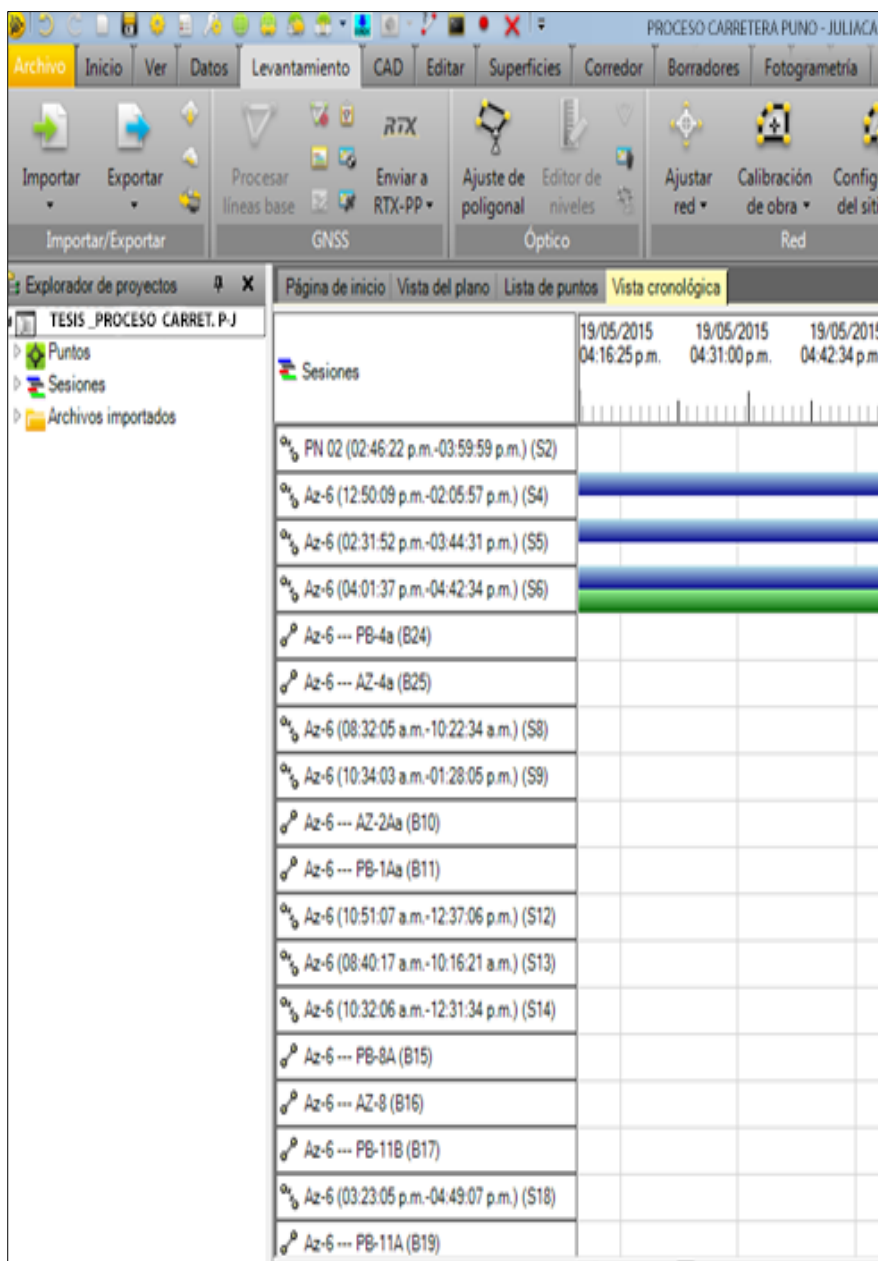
PROCESO CARRETERA PUNO - JULIACA

Archivo | Inicio | Ver | Datos | Levantamiento | CAD | Editar | Superficies | Corredor | Borradores | Fotogrametría

Importar | Exportar | Importar/Exportar
Procesar líneas base | Enviar a RTX-PP | RTX | GNSS
Ajuste de poligonal | Editor de niveles | Óptico
Ajustar red | Calibración de obra | Config del sit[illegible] | Red

Explorador de proyectos
TESIS _PROCESO CARRET. P-J
Puntos
Sesiones
Archivos importados

Página de inicio | Vista del plano | Lista de puntos | Vista cronológica

Sesiones
19/05/2015 04:16:25 p.m.
19/05/2015 04:31:00 p.m.
19/05/2015 04:42:34 p.m.

PN 02 (02:46:22 p.m.-03:59:59 p.m.) (S2)
Az-6 (12:50:09 p.m.-02:05:57 p.m.) (S4)
Az-6 (02:31:52 p.m.-03:44:31 p.m.) (S5)
Az-6 (04:01:37 p.m.-04:42:34 p.m.) (S6)
Az-6 --- PB-4a (B24)
Az-6 --- AZ-4a (B25)
Az-6 (08:32:05 a.m.-10:22:34 a.m.) (S8)
Az-6 (10:34:03 a.m.-01:28:05 p.m.) (S9)
Az-6 --- AZ-2Aa (B10)
Az-6 --- PB-1Aa (B11)
Az-6 (10:51:07 a.m.-12:37:06 p.m.) (S12)
Az-6 (08:40:17 a.m.-10:16:21 a.m.) (S13)
Az-6 (10:32:06 a.m.-12:31:34 p.m.) (S14)
Az-6 --- PB-8A (B15)
Az-6 --- AZ-8 (B16)
Az-6 --- PB-11B (B17)
Az-6 (03:23:05 p.m.-04:49:07 p.m.) (S18)
Az-6 --- PB-11A (B19)